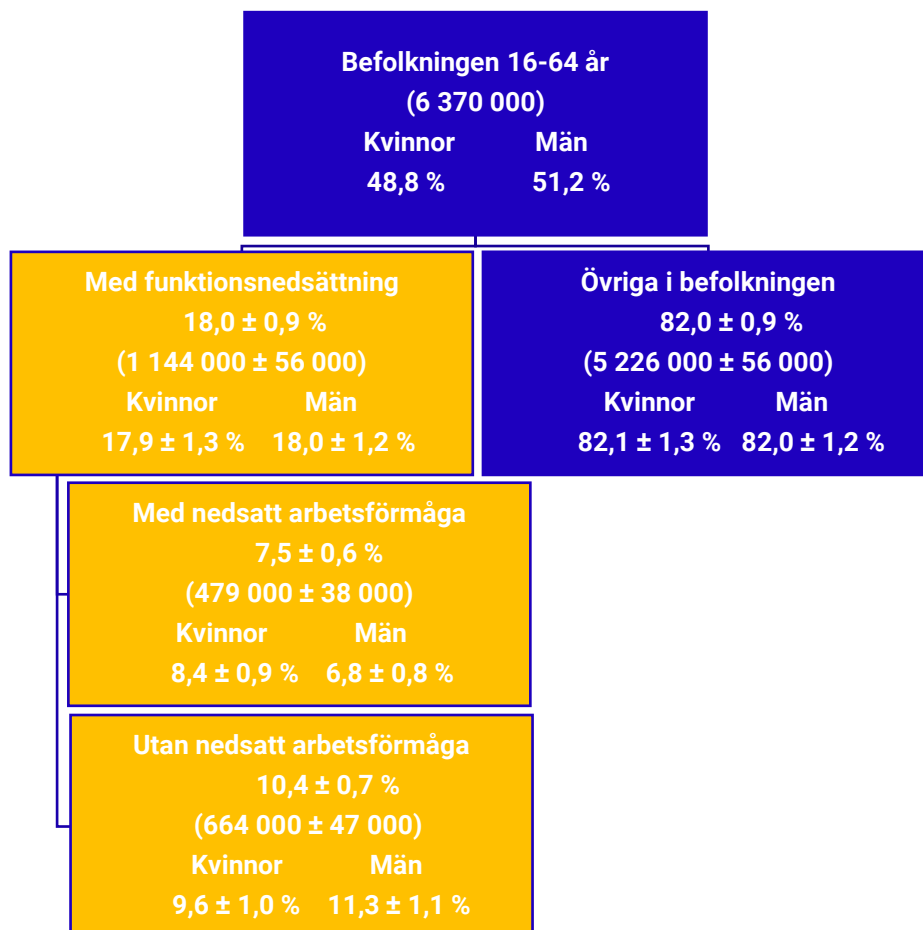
Befolkningen 16-64 år
(6 370 000)
Kvinnor Män
48,8 % 51,2 %

Med funktionsnedsättning
18,0 ± 0,9 %
(1 144 000 ± 56 000)
Kvinnor Män
17,9 ± 1,3 % 18,0 ± 1,2 %

Övriga i befolkningen
82,0 ± 0,9 %
(5 226 000 ± 56 000)
Kvinnor Män
82,1 ± 1,3 % 82,0 ± 1,2 %

Med nedsatt arbetsförmåga
7,5 ± 0,6 %
(479 000 ± 38 000)
Kvinnor Män
8,4 ± 0,9 % 6,8 ± 0,8 %

Utan nedsatt arbetsförmåga
10,4 ± 0,7 %
(664 000 ± 47 000)
Kvinnor Män
9,6 ± 1,0 % 11,3 ± 1,1 %